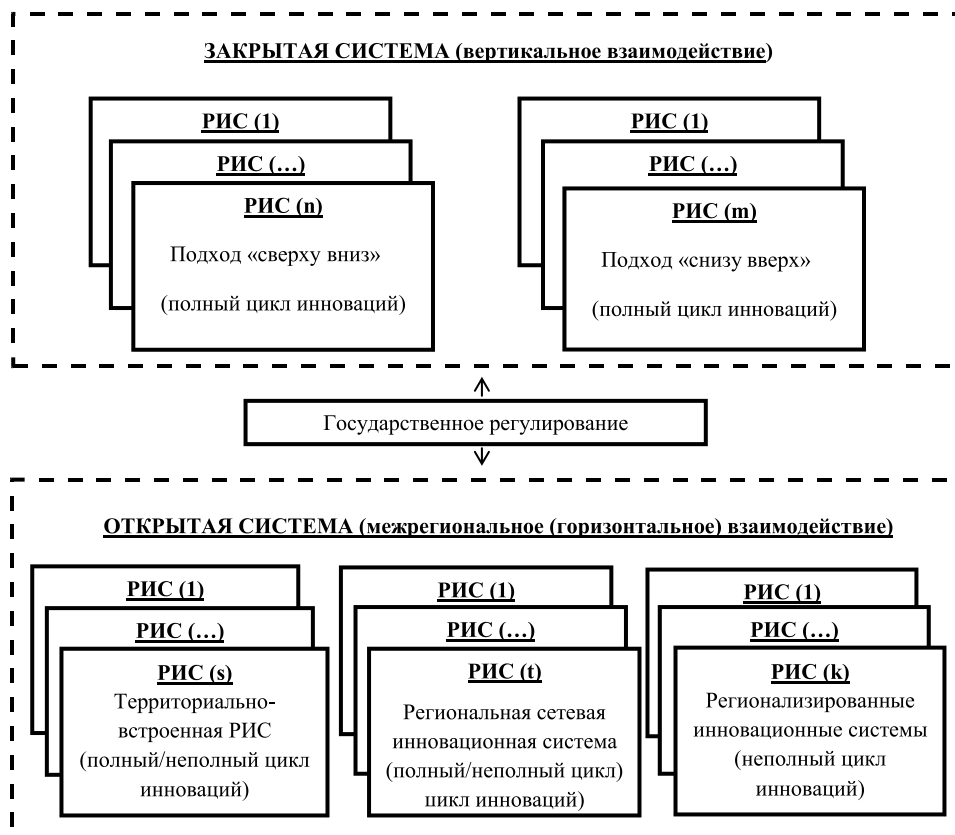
ЗАКРЫТАЯ СИСТЕМА (вертикальное взаимодействие)

РИС (1)
РИС (…)
РИС (n)
Подход «сверху вниз»
(полный цикл инноваций)

РИС (1)
РИС (…)
РИС (m)
Подход «снизу вверх»
(полный цикл инноваций)

Государственное регулирование

ОТКРЫТАЯ СИСТЕМА (межрегиональное (горизонтальное) взаимодействие)

РИС (1)
РИС (…)
РИС (s)
Территориально-встроенная РИС
(полный/неполный цикл инноваций)

РИС (1)
РИС (…)
РИС (t)
Региональная сетевая инновационная система
(полный/неполный цикл) цикл инноваций)

РИС (1)
РИС (…)
РИС (k)
Регионализированные инновационные системы
(неполный цикл инноваций)